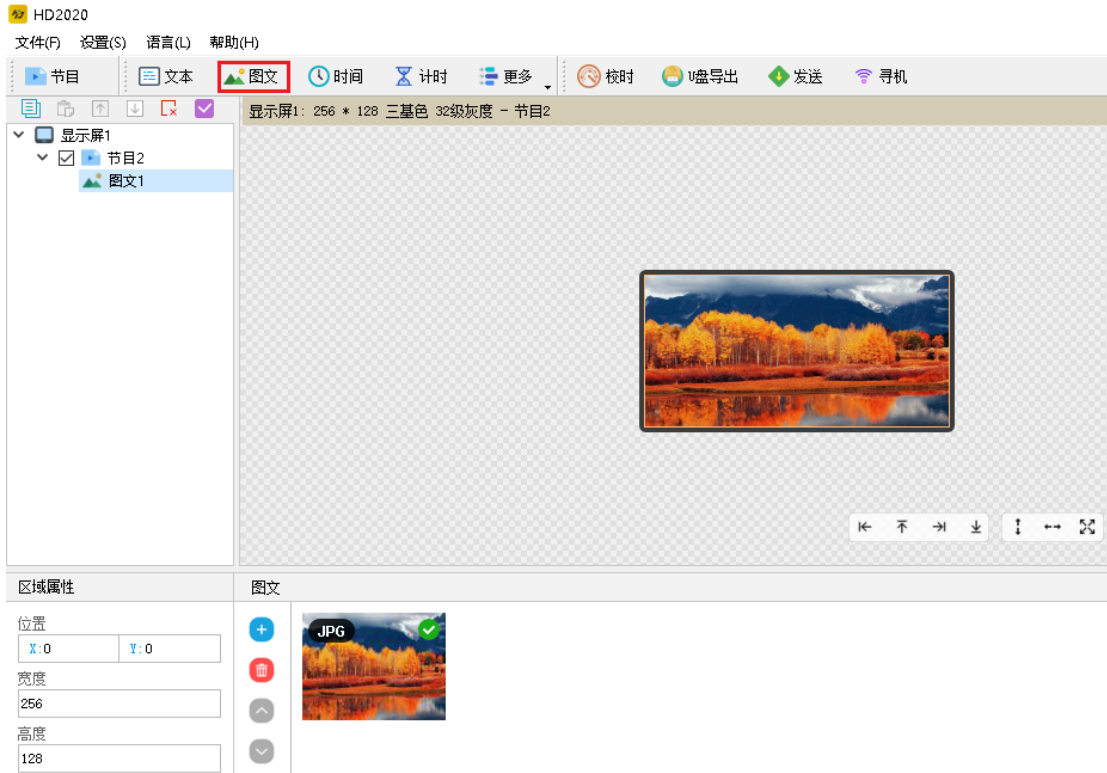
HD2020

文件(F) 设置(S) 语言(L) 帮助(H)

节目 文本 图文 时间 计时 更多 校时 U盘导出 发送 寻机

显示屏1: 256 * 128 三基色 32级灰度 - 节目2

显示屏1
节目2
图文1

区域属性

位置
X:0
Y:0
宽度
256
高度
128

图文

JPG